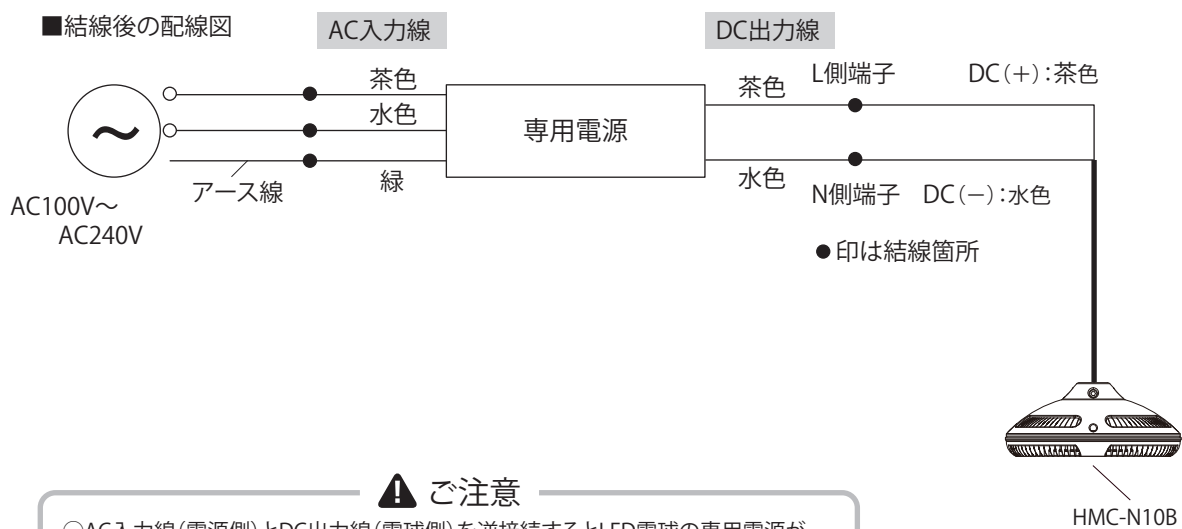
■結線後の配線図

AC入力線

DC出力線

茶色

水色

緑

アース線

AC100V～ AC240V

専用電源

茶色

水色

L側端子

N側端子

DC（+）：茶色

DC（−）：水色

●印は結線箇所

HMC-N10B

ご注意

○AC入力線（電源側）とDC出力線（電球側）を逆接続するとLED電球の専用電源が
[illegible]